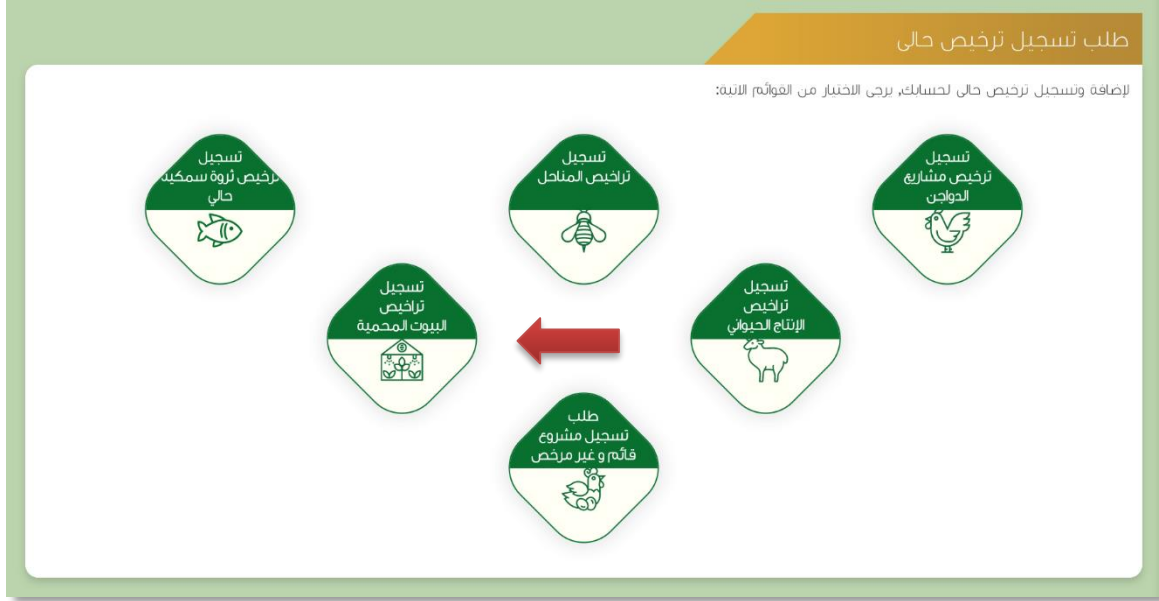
طلب تسجيل ترخيص حالى

لإضافة وتسجيل ترخيص حالى لحسابك، يرجى الاختيار من القوائم الاتية:

تسجيل ترخيص مشاريع الدواجن

تسجيل تراخيص المناحل

تسجيل ترخيص ثروة سمكية حالي

تسجيل تراخيص الإنتاج الحيواني

تسجيل تراخيص البيوت المحمية

طلب تسجيل مشروع قائم و غير مرخص